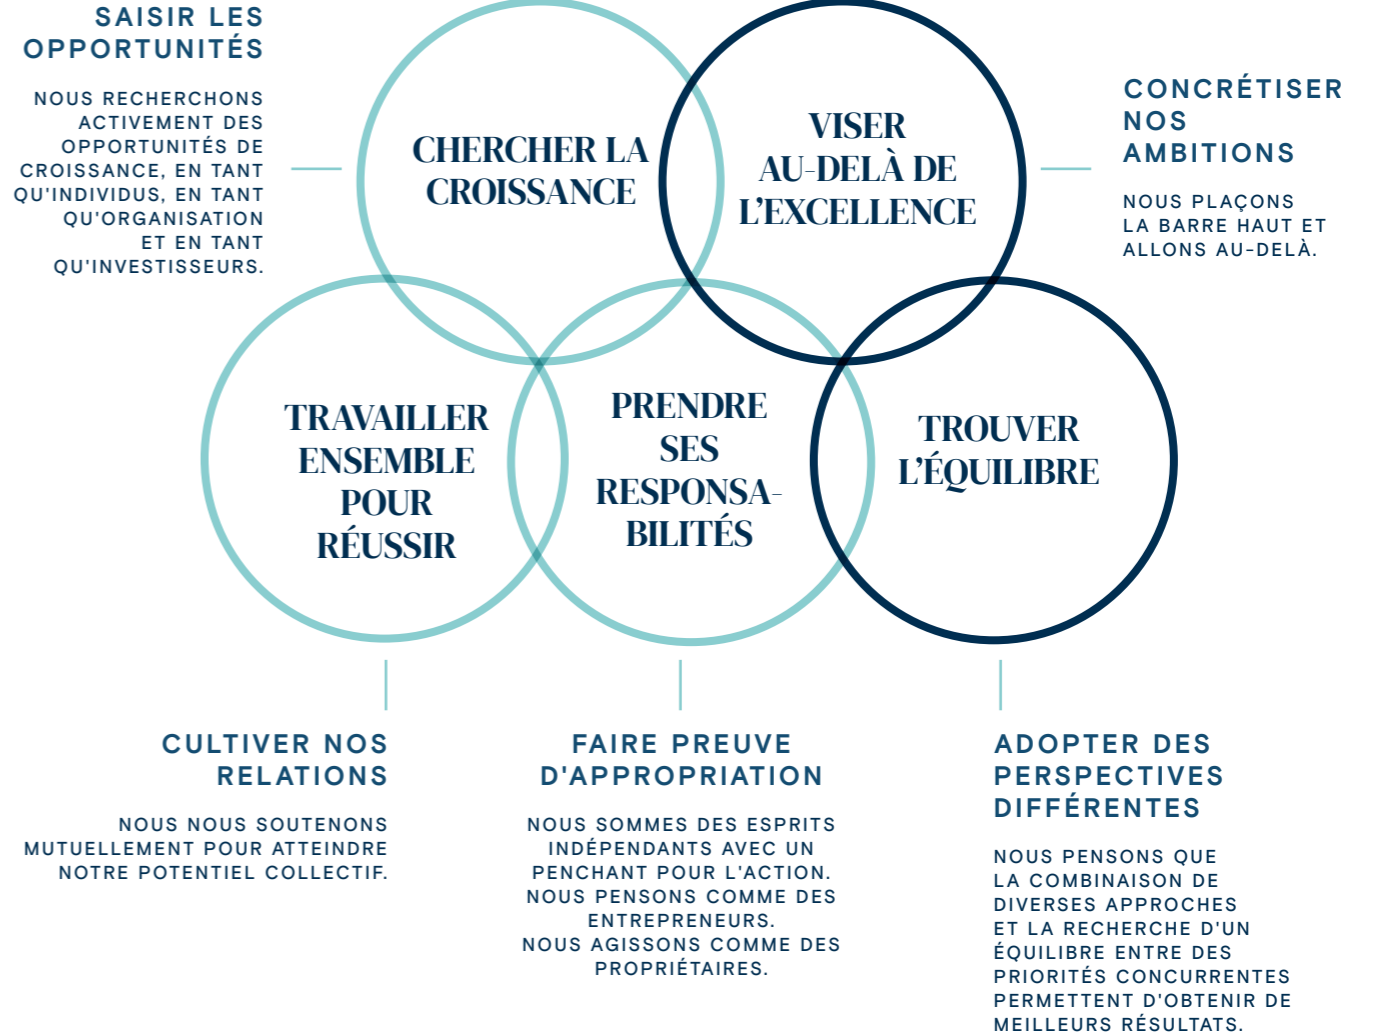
SAISIR LES OPPORTUNITÉS

NOUS RECHERCHONS ACTIVEMENT DES OPPORTUNITÉS DE CROISSANCE, EN TANT QU'INDIVIDUS, EN TANT QU'ORGANISATION ET EN TANT QU'INVESTISSEURS.

CHERCHER LA CROISSANCE

VISER AU-DELÀ DE L'EXCELLENCE

CONCRÉTISER NOS AMBITIONS

NOUS PLAÇONS LA BARRE HAUT ET ALLONS AU-DELÀ.

TRAVAILLER ENSEMBLE POUR RÉUSSIR

PRENDRE SES RESPONSABILITÉS

TROUVER L'ÉQUILIBRE

CULTIVER NOS RELATIONS

NOUS NOUS SOUTENONS MUTUELLEMENT POUR ATTEINDRE NOTRE POTENTIEL COLLECTIF.

FAIRE PREUVE D'APPROPRIATION

NOUS SOMMES DES ESPRITS INDÉPENDANTS AVEC UN PENCHANT POUR L'ACTION. NOUS PENSONS COMME DES ENTREPRENEURS. NOUS AGISSONS COMME DES PROPRIÉTAIRES.

ADOPTER DES PERSPECTIVES DIFFÉRENTES

NOUS PENSONS QUE LA COMBINAISON DE DIVERSES APPROCHES ET LA RECHERCHE D'UN ÉQUILIBRE ENTRE DES PRIORITÉS CONCURRENTES PERMETTENT D'OBTENIR DE MEILLEURS RÉSULTATS.